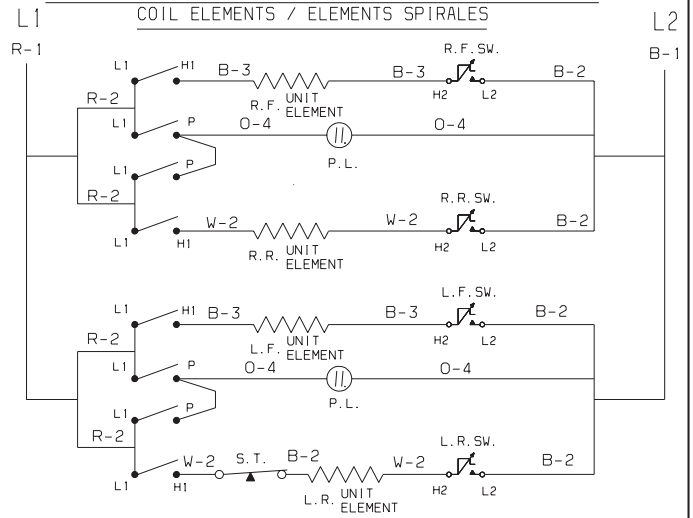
L1

COIL ELEMENTS / ELEMENTS SPIRALES

L2

R-1

B-1

L1 H1 B-3 R.F. UNIT ELEMENT B-3 R.F.SW. H2 L2 B-2

R-2

L1 P O-4 P.L. O-4

L1 P

R-2

L1 H1 W-2 R.R. UNIT ELEMENT W-2 R.R.SW. H2 L2 B-2

L1 H1 B-3 L.F. UNIT ELEMENT B-3 L.F.SW. H2 L2 B-2

R-2

L1 P O-4 P.L. O-4

L1 P

R-2

L1 H1 W-2 S.T. B-2 L.R. UNIT ELEMENT W-2 L.R.SW. H2 L2 B-2